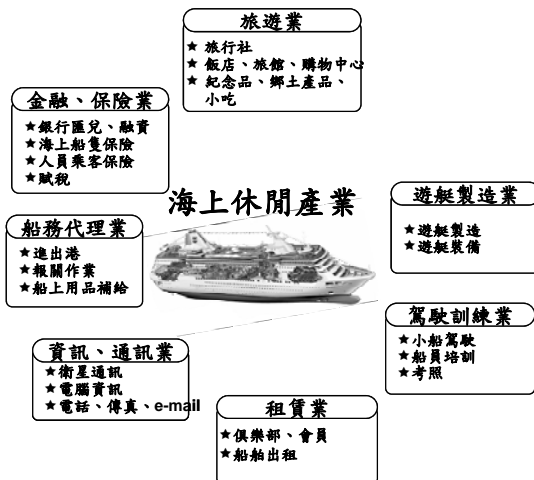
旅遊業
★ 旅行社
★ 飯店、旅館、購物中心
★ 紀念品、鄉土產品、小吃

金融、保險業
★銀行匯兌、融資
★海上船隻保險
★人員乘客保險
★賦稅

海上休閒產業

遊艇製造業
★遊艇製造
★遊艇裝備

船務代理業
★進出港
★報關作業
★船上用品補給

駕駛訓練業
★小船駕駛
★船員培訓
★考照

資訊、通訊業
★衛星通訊
★電腦資訊
★電話、傳真、e-mail

租賃業
★俱樂部、會員
★船舶出租